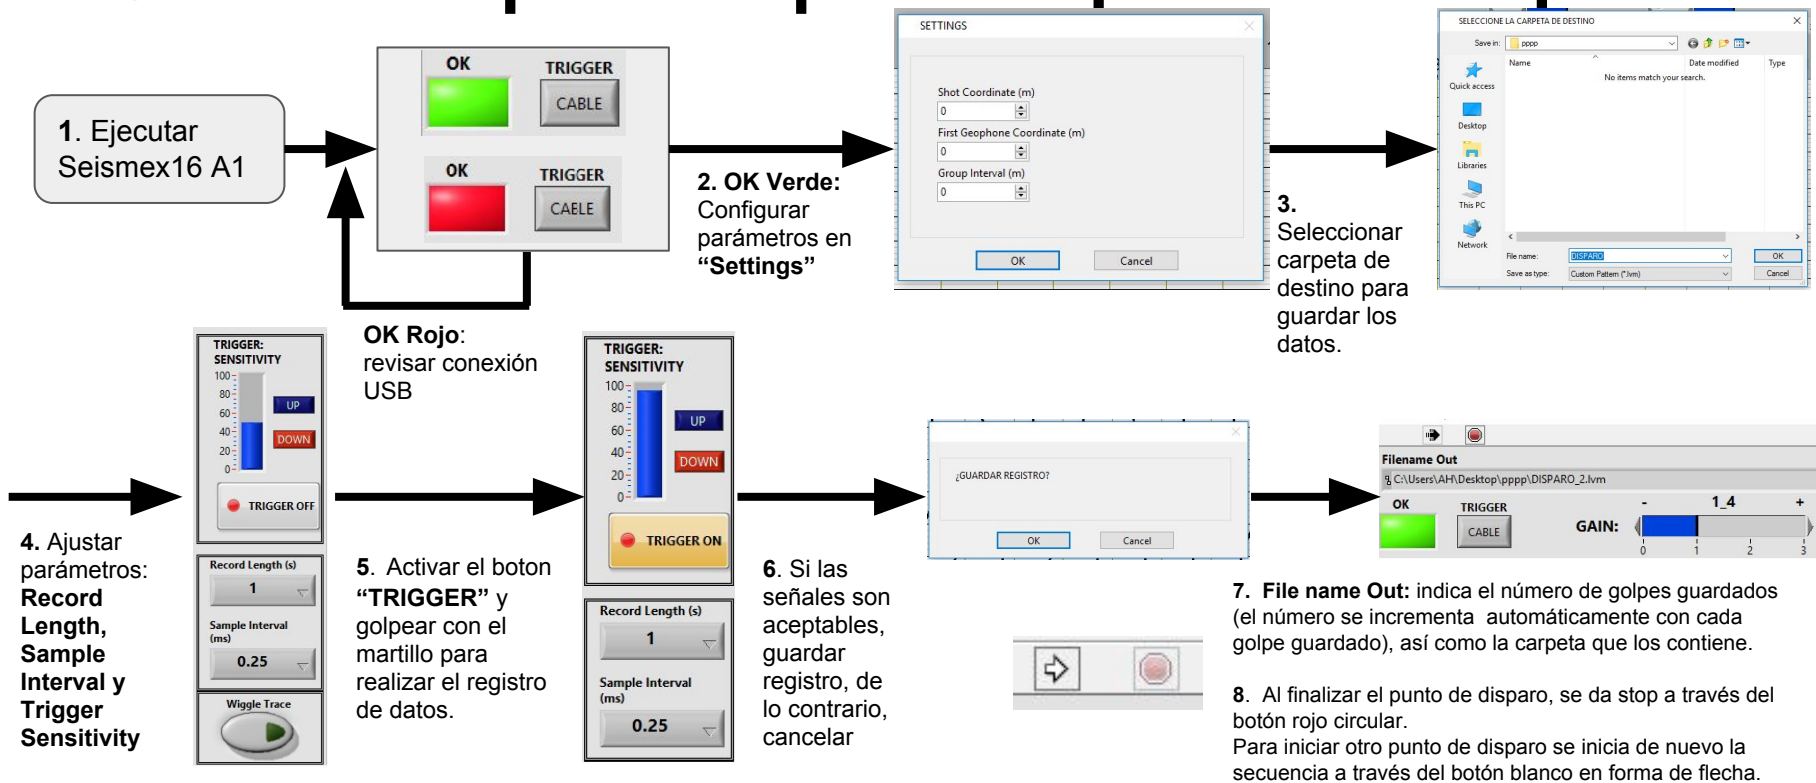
1. Ejecutar Seismex16 A1

OK
TRIGGER
CABLE

OK
TRIGGER
CABLE

2. OK Verde: Configurar parámetros en “Settings”

OK Rojo: revisar conexión USB

SETTINGS
Shot Coordinate (m)
0
First Geophone Coordinate (m)
0
Group Interval (m)
0
OK
Cancel

3. Seleccionar carpeta de destino para guardar los datos.

SELECCIONE LA CARPETA DE DESTINO
Save in: pppp
Name
Date modified
Type
No items match your search.
Quick access
Desktop
Libraries
This PC
Network
File name: DISPARO
Save as type: Custom Pattern (*.lvm)
OK
Cancel

TRIGGER: SENSITIVITY
100
80
60
40
20
0
UP
DOWN
TRIGGER OFF
Record Length (s)
1
Sample Interval (ms)
0.25
Wiggle Trace

4. Ajustar parámetros: Record Length, Sample Interval y Trigger Sensitivity

TRIGGER: SENSITIVITY
100
80
60
40
20
0
UP
DOWN
TRIGGER ON
Record Length (s)
1
Sample Interval (ms)
0.25

5. Activar el boton “TRIGGER” y golpear con el martillo para realizar el registro de datos.

¿GUARDAR REGISTRO?
OK
Cancel

6. Si las señales son aceptables, guardar registro, de lo contrario, cancelar

Filename Out
C:\Users\AH\Desktop\pppp\DISPARO_2.lvm
OK
TRIGGER
CABLE
GAIN:
- 1_4 +
0 1 2 3

7. File name Out: indica el número de golpes guardados (el número se incrementa automáticamente con cada golpe guardado), así como la carpeta que los contiene.

8. Al finalizar el punto de disparo, se da stop a través del botón rojo circular.
Para iniciar otro punto de disparo se inicia de nuevo la secuencia a través del botón blanco en forma de flecha.